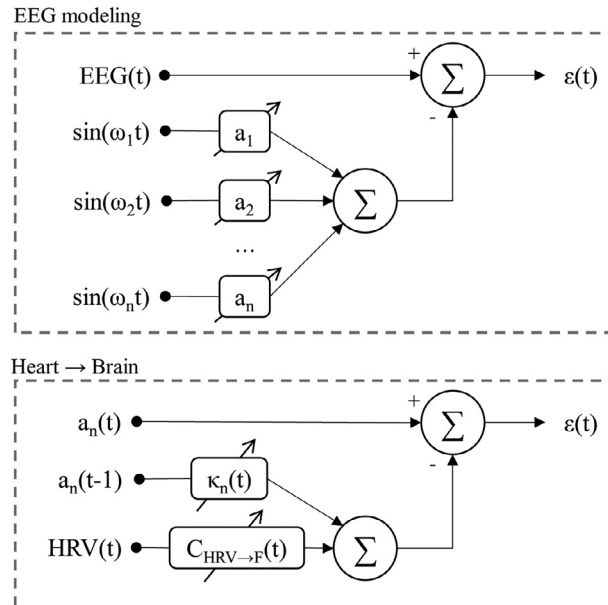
EEG modeling

EEG(t)

+

$\Sigma$

$\varepsilon(t)$

$\sin(\omega_1 t)$

$a_1$

$\sin(\omega_2 t)$

$a_2$

$\Sigma$

-

...

$\sin(\omega_n t)$

$a_n$

Heart → Brain

$a_n(t)$

+

$\Sigma$

$\varepsilon(t)$

$a_n(t-1)$

$\kappa_n(t)$

-

HRV(t)

$C_{HRV \to F}(t)$

$\Sigma$